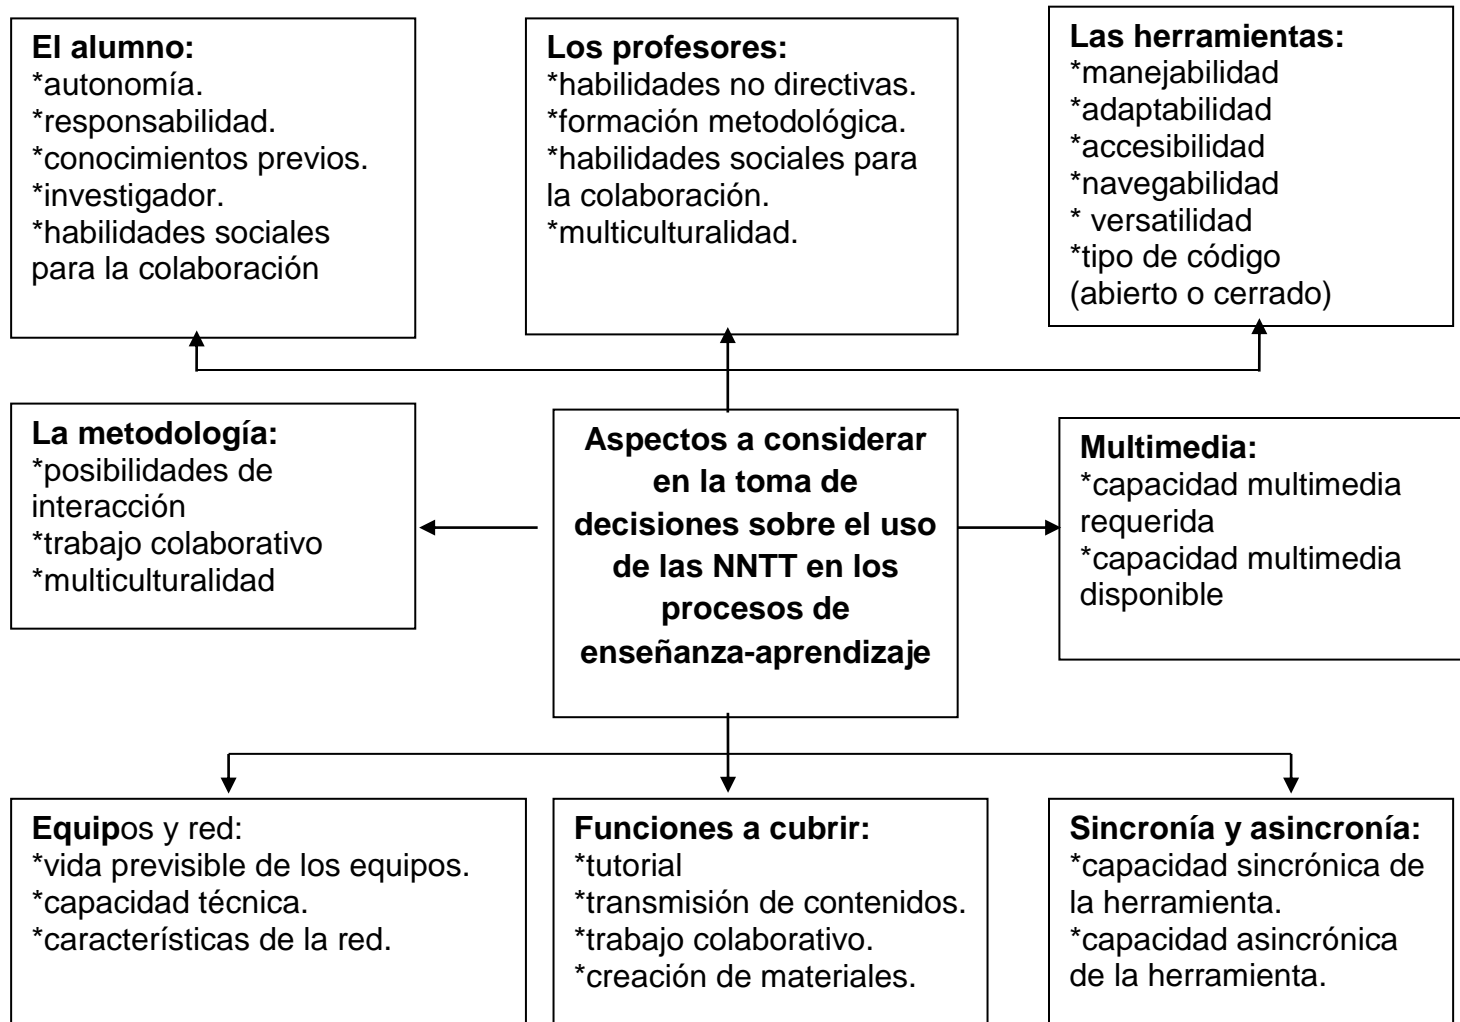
**El alumno:**
\*autonomía.
\*responsabilidad.
\*conocimientos previos.
\*investigador.
\*habilidades sociales para la colaboración

**Los profesores:**
\*habilidades no directivas.
\*formación metodológica.
\*habilidades sociales para la colaboración.
\*multiculturalidad.

**Las herramientas:**
\*manejabilidad
\*adaptabilidad
\*accesibilidad
\*navegabilidad
\* versatilidad
\*tipo de código (abierto o cerrado)

**La metodología:**
\*posibilidades de interacción
\*trabajo colaborativo
\*multiculturalidad

**Aspectos a considerar en la toma de decisiones sobre el uso de las NNTT en los procesos de enseñanza-aprendizaje**

**Multimedia:**
\*capacidad multimedia requerida
\*capacidad multimedia disponible

**Equip**os y red:
\*vida previsible de los equipos.
\*capacidad técnica.
\*características de la red.

**Funciones a cubrir:**
\*tutorial
\*transmisión de contenidos.
\*trabajo colaborativo.
\*creación de materiales.

**Sincronía y asincronía:**
\*capacidad sincrónica de la herramienta.
\*capacidad asincrónica de la herramienta.